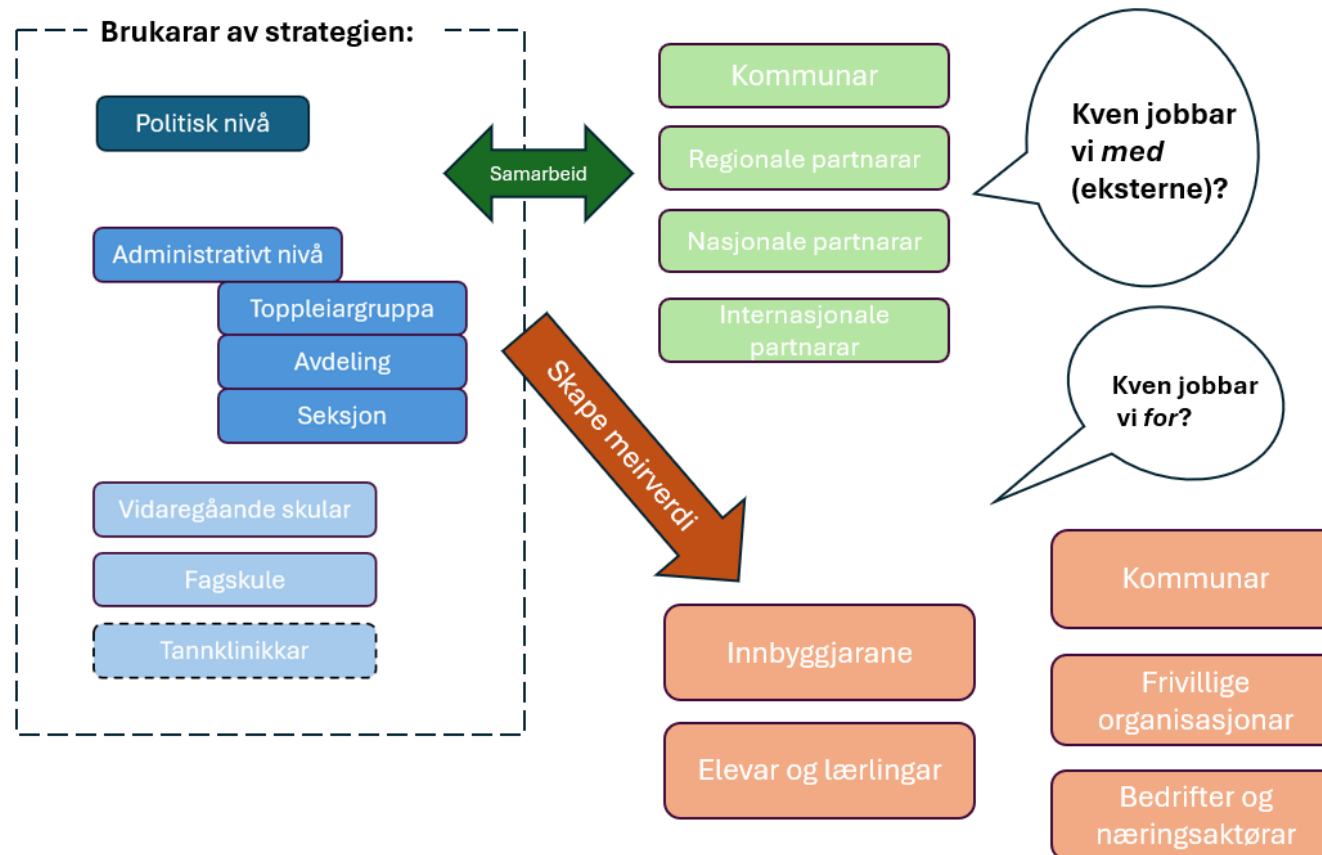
Brukarar av strategien:

Politisk nivå

Administrativt nivå

Toppleiargruppa

Avdeling

Seksjon

Vidaregåande skular

Fagskule

Tannklinikkar

Samarbeid

Kommunar

Regionale partnarar

Nasjonale partnarar

Internasjonale partnarar

Kven jobbar vi *med* (eksterne)?

Skape meirverdi

Kven jobbar vi *for*?

Kommunar

Innbyggjarane

Frivillige organisasjonar

Elevar og lærlingar

Bedrifter og næringsaktørar